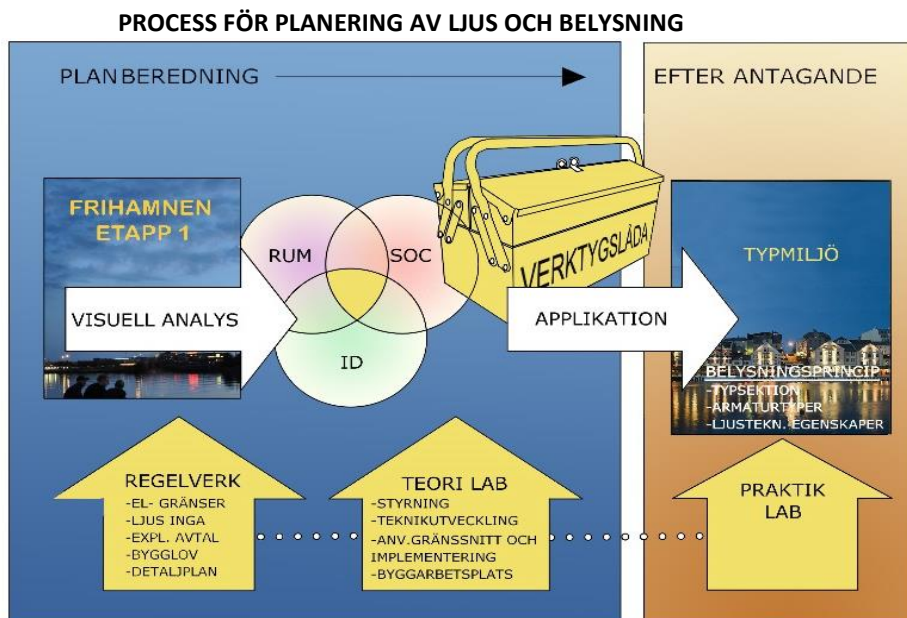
PROCESS FÖR PLANERING AV LJUS OCH BELYSNING

PLANBEREDNING

EFTER ANTAGANDE

FRIHAMNEN ETAPP 1

VISUELL ANALYS

RUM

SOC

ID

VERKTYGSLÅDA

APPLIKATION

TYPMILJÖ

BELYSNINGSPRINCIP
-TYPSEKTION
-ARMATURTYPER
-LJUSTEKN. EGENSKAPER

REGELVERK
-EL- GRÄNSER
-LJUS INGA
-EXPL. AVTAL
-BYGGLOV
-DETALJPLAN

TEORI LAB
-STYRNING
-TEKNIKUTVECKLING
-ANV.GRÄNSSNITT OCH IMPLEMENTERING
-BYGGARBETSPLATS

PRAKTIK LAB